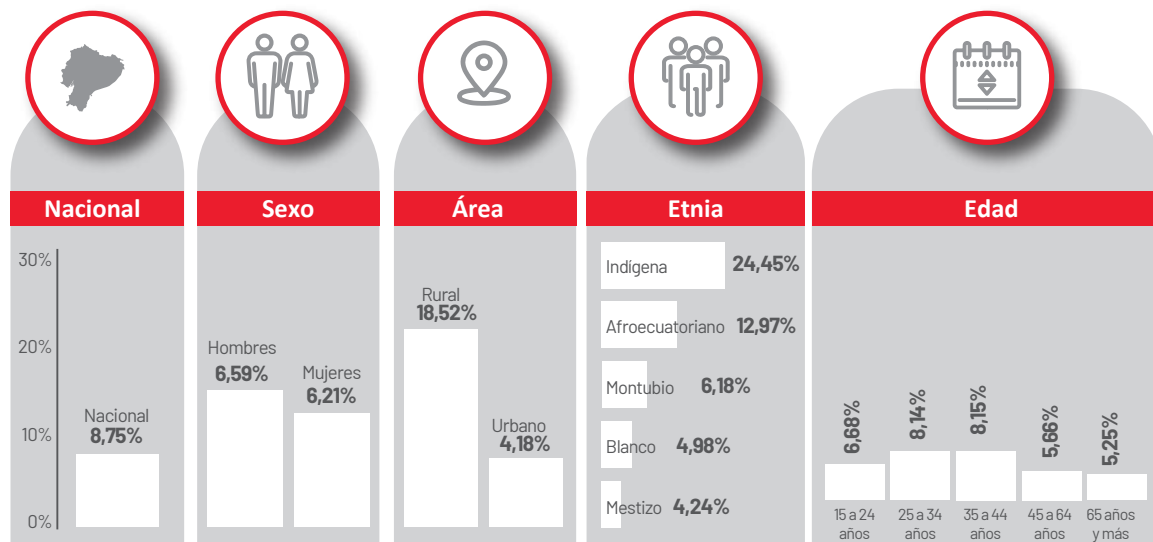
Nacional

Sexo

Área

Etnia

Edad

30%
20%
10%
0%

Nacional
8,75%

Hombres
6,59%

Mujeres
6,21%

Rural
18,52%

Urbano
4,18%

Indígena 24,45%

Afroecuatoriano 12,97%

Montubio 6,18%

Blanco 4,98%

Mestizo 4,24%

6,68%
15 a 24 años

8,14%
25 a 34 años

8,15%
35 a 44 años

5,66%
45 a 64 años

5,25%
65 años y más